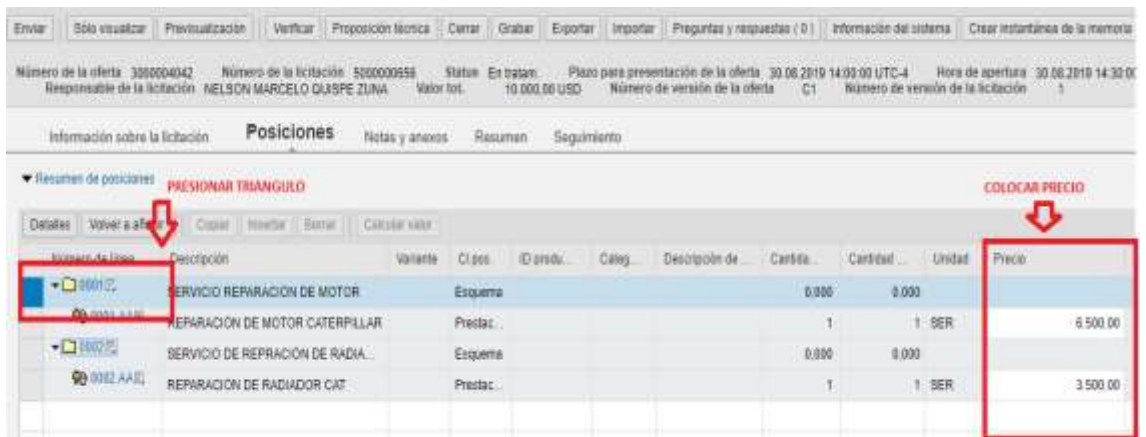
Enviar | Sólo visualizar | Previsualización | Verificar | Proposición técnica | Cerrar | Grabar | Exportar | Importar | Preguntas y respuestas ( 0 ) | Información del sistema | Crear instantánea de la memoria

Número de la oferta 3000004042 Número de la licitación 5000000656 Status En tratam. Plazo para presentación de la oferta 30.08.2019 14:00:00 UTC-4 Hora de apertura 30.08.2019 14:30:0
Responsable de la licitación NELSON MARCELO QUISPE ZUNA Valor tot. 10.000,00 USD Número de versión de la oferta C1 Número de versión de la licitación 1

Información sobre la licitación | Posiciones | Notas y anexos | Resumen | Seguimiento

▾ Resumen de posiciones

PRESIONAR TRIANGULO

COLOCAR PRECIO

Detalles | Volver a af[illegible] | Copiar | Insertar | Borrar | Calcular valor

| Número de línea | Descripción | Variante | Cl.pos. | ID produ... | Categ... | Descripción de ... | Cantida... | Cantidad ... | Unidad | Precio |
|---|---|---|---|---|---|---|---|---|---|---|
| 0001 | SERVICIO REPARACION DE MOTOR | | Esquema | | | | 0.000 | 0.000 | | |
| 0001.AA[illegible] | REPARACION DE MOTOR CATERPILLAR | | Prestac. | | | | 1 | 1 | SER | 6.500,00 |
| 0002 | SERVICIO DE REPRACIÓN DE RADIA... | | Esquema | | | | 0.000 | 0.000 | | |
| 0002.AA | REPARACION DE RADIADOR CAT | | Prestac. | | | | 1 | 1 | SER | 3.500,00 |